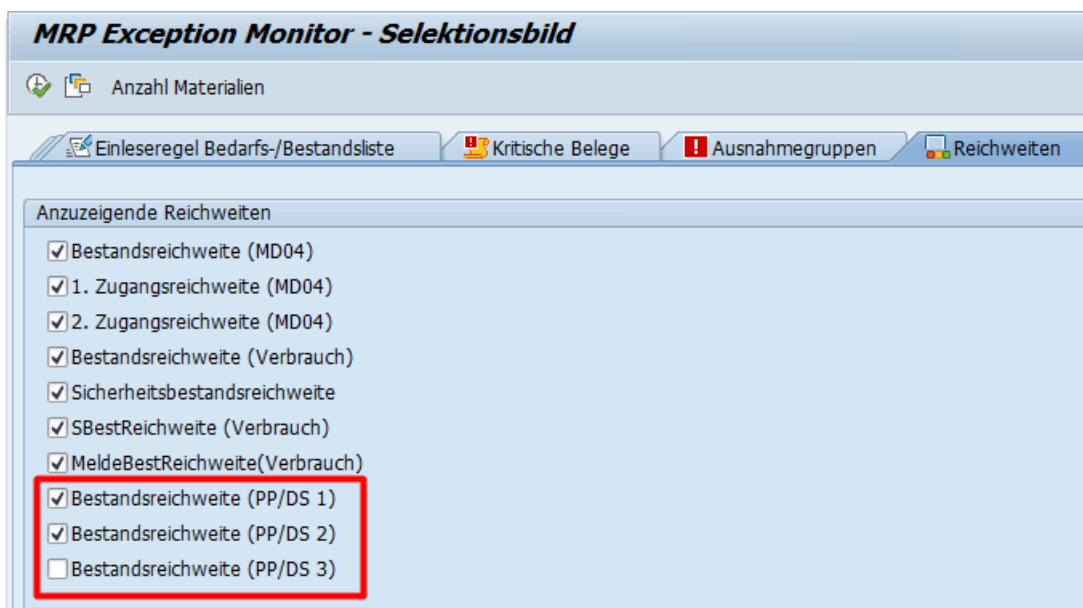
MRP Exception Monitor - Selektionsbild

Anzahl Materialien

Einleseregel Bedarfs-/Bestandsliste | Kritische Belege | Ausnahmegruppen | Reichweiten

Anzuzeigende Reichweiten

Bestandsreichweite (MD04)
1. Zugangsreichweite (MD04)
2. Zugangsreichweite (MD04)
Bestandsreichweite (Verbrauch)
Sicherheitsbestandsreichweite
SBestReichweite (Verbrauch)
MeldeBestReichweite(Verbrauch)
Bestandsreichweite (PP/DS 1)
Bestandsreichweite (PP/DS 2)
Bestandsreichweite (PP/DS 3)